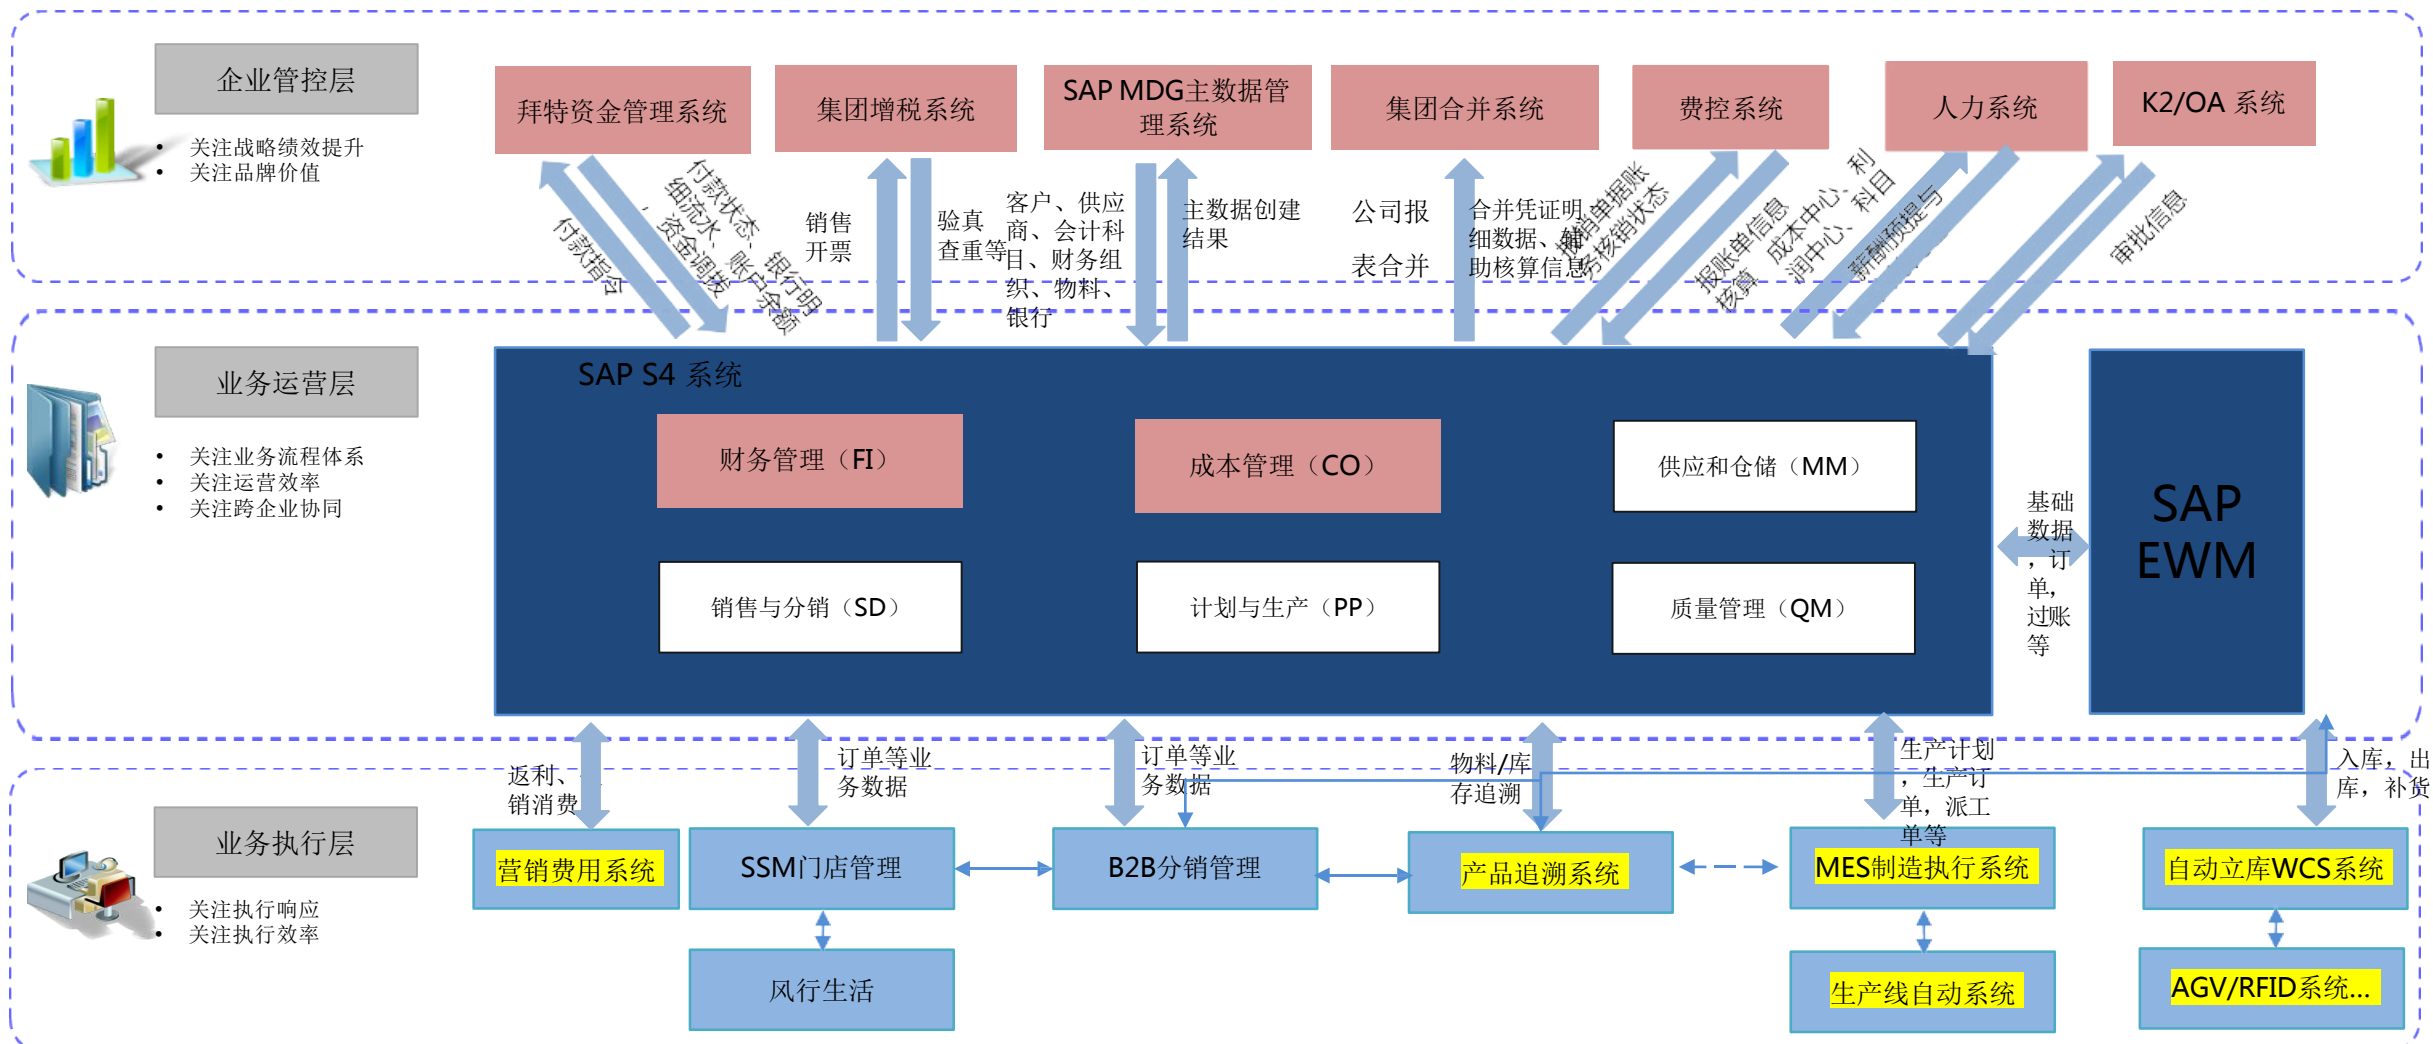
企业管控层

• 关注战略绩效提升
• 关注品牌价值

拜特资金管理系统

集团增税系统

SAP MDG主数据管理系统

集团合并系统

费控系统

人力系统

K2/OA 系统

付款指令

付款状态、银行明细流水、账户余额、资金调拨

销售开票

验真查重等

客户、供应商、会计科目、财务组织、物料、银行

主数据创建结果

公司报表合并

合并凭证明细数据、辅助核算信息

报销单据账务核销状态

报账单信息核算

成本中心、利润中心、科目

薪酬预提与

审批信息

业务运营层

• 关注业务流程体系
• 关注运营效率
• 关注跨企业协同

SAP S4 系统

财务管理（FI）

成本管理（CO）

供应和仓储（MM）

销售与分销（SD）

计划与生产（PP）

质量管理（QM）

基础数据，订单，过账等

SAP EWM

业务执行层

• 关注执行响应
• 关注执行效率

返利、销消费

订单等业务数据

订单等业务数据

物料/库存追溯

生产计划，生产订单，派工单等

入库，出库，补货

营销费用系统

SSM门店管理

B2B分销管理

产品追溯系统

MES制造执行系统

自动立库WCS系统

风行生活

生产线自动系统

AGV/RFID系统...